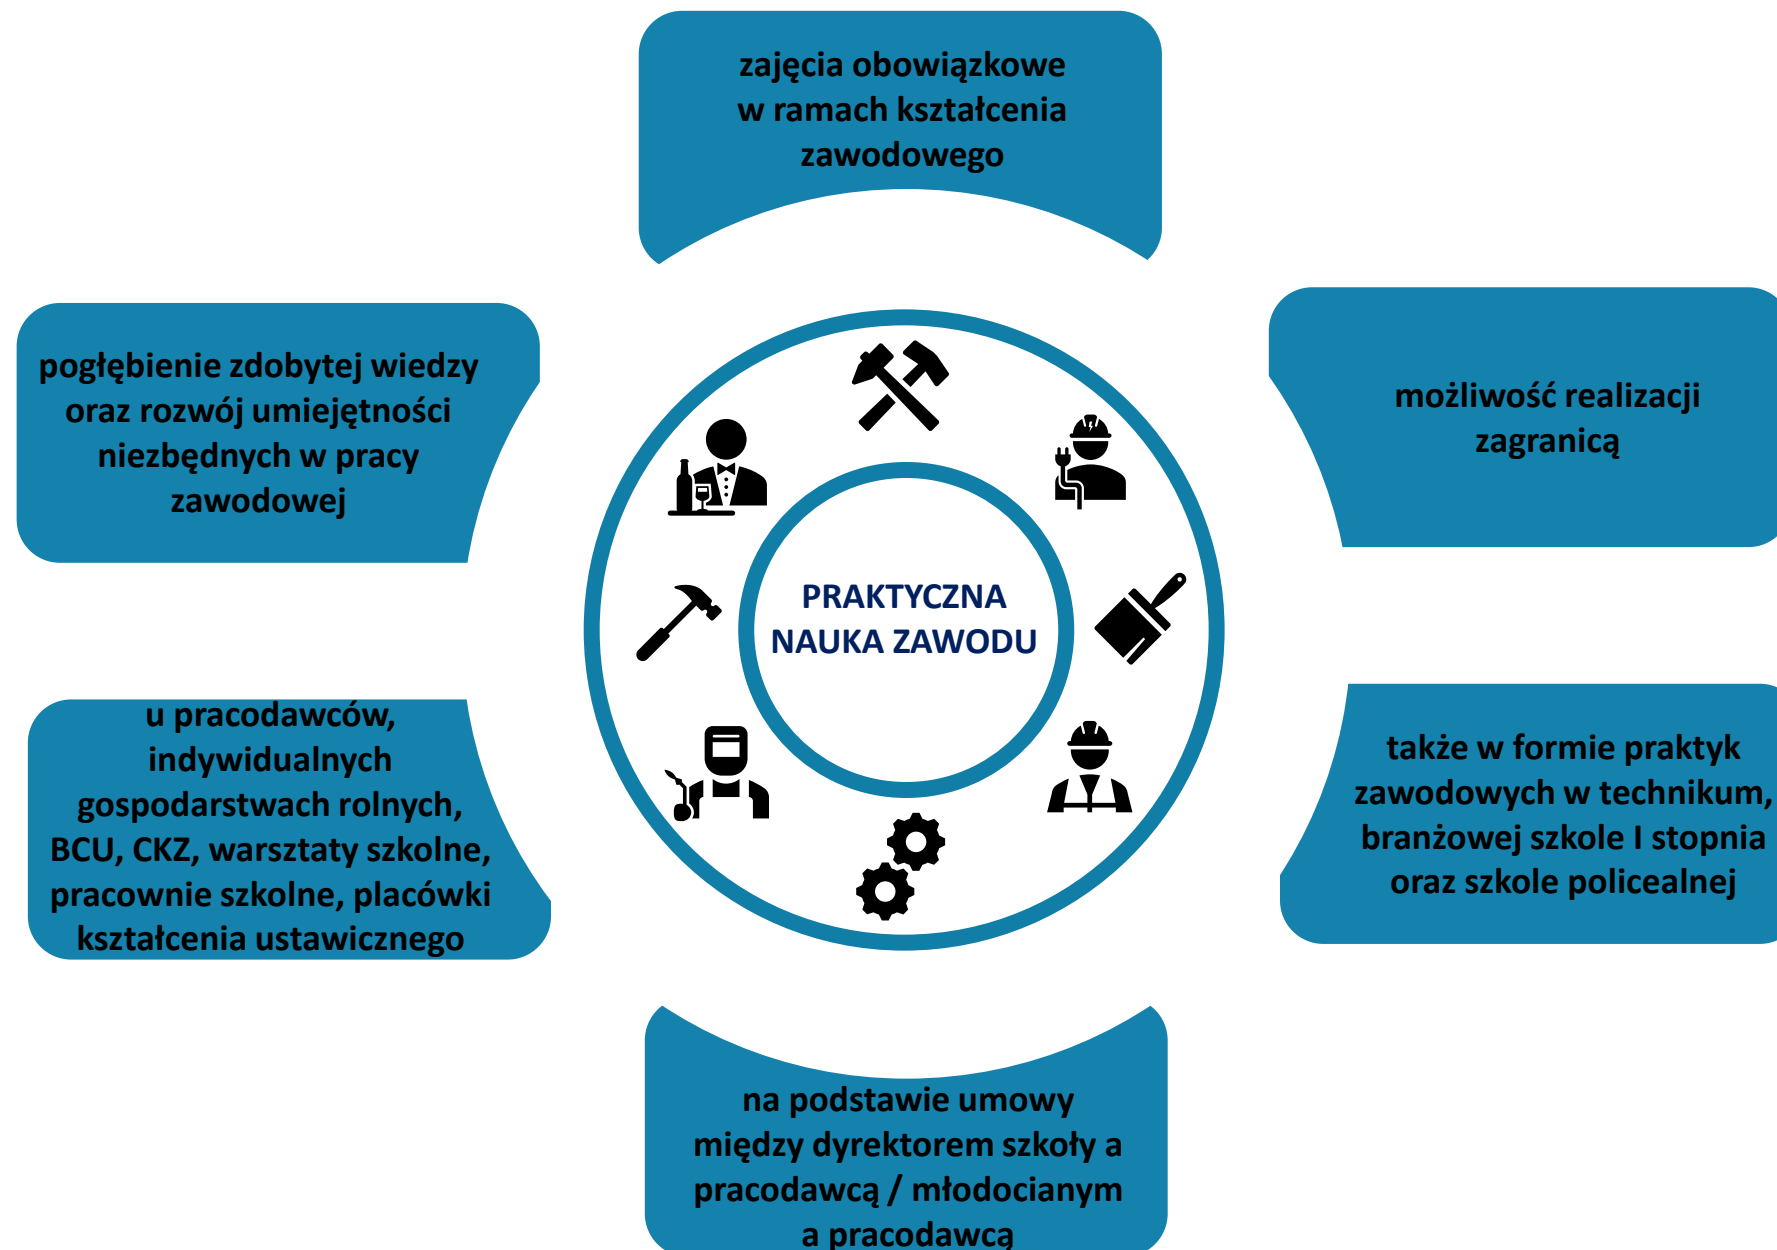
zajęcia obowiązkowe w ramach kształcenia zawodowego

pogłębienie zdobytej wiedzy oraz rozwój umiejętności niezbędnych w pracy zawodowej

możliwość realizacji zagranicą

PRAKTYCZNA NAUKA ZAWODU

u pracodawców, indywidualnych gospodarstwach rolnych, BCU, CKZ, warsztaty szkolne, pracownie szkolne, placówki kształcenia ustawicznego

także w formie praktyk zawodowych w technikum, branżowej szkole I stopnia oraz szkole policealnej

na podstawie umowy między dyrektorem szkoły a pracodawcą / młodocianym a pracodawcą